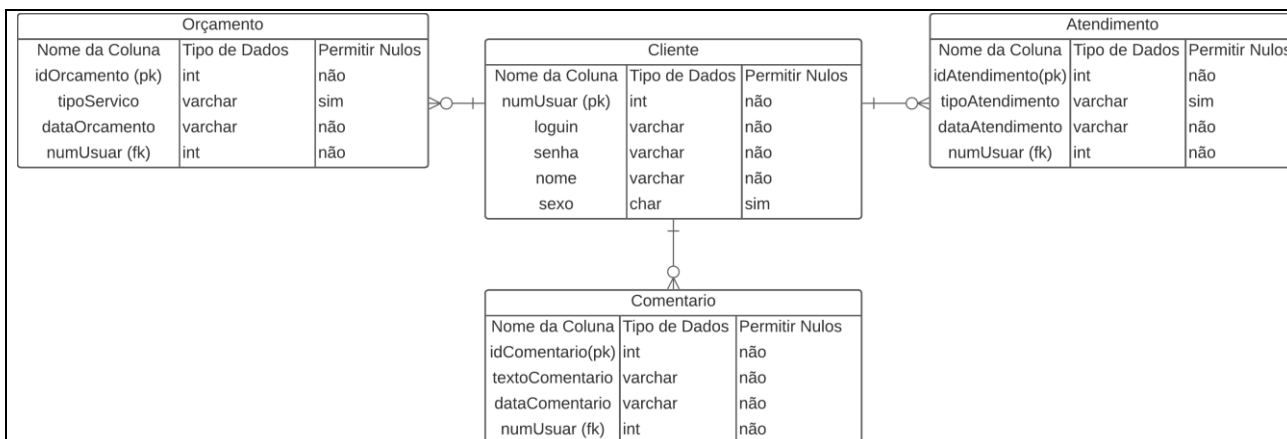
Orçamento

| Nome da Coluna | Tipo de Dados | Permitir Nulos |
|---|---|---|
| idOrcamento (pk) | int | não |
| tipoServico | varchar | sim |
| dataOrcamento | varchar | não |
| numUsuar (fk) | int | não |

Cliente

| Nome da Coluna | Tipo de Dados | Permitir Nulos |
|---|---|---|
| numUsuar (pk) | int | não |
| loguin | varchar | não |
| senha | varchar | não |
| nome | varchar | não |
| sexo | char | sim |

Atendimento

| Nome da Coluna | Tipo de Dados | Permitir Nulos |
|---|---|---|
| idAtendimento(pk) | int | não |
| tipoAtendimento | varchar | sim |
| dataAtendimento | varchar | não |
| numUsuar (fk) | int | não |

Comentario

| Nome da Coluna | Tipo de Dados | Permitir Nulos |
|---|---|---|
| idComentario(pk) | int | não |
| textoComentario | varchar | não |
| dataComentario | varchar | não |
| numUsuar (fk) | int | não |